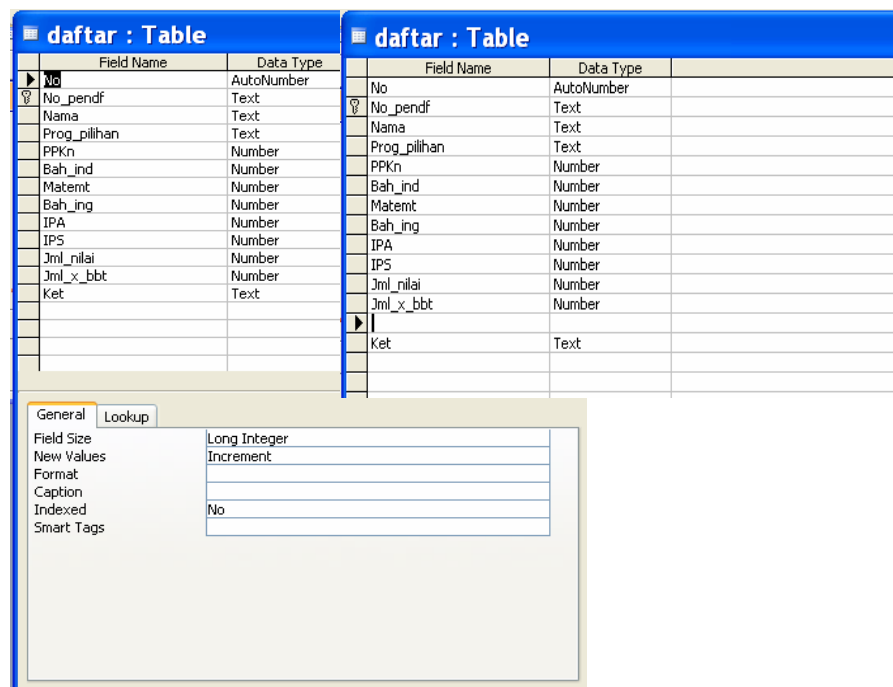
daftar : Table

| Field Name | Data Type |
|---|---|
| No | AutoNumber |
| No_pendf | Text |
| Nama | Text |
| Prog_pilihan | Text |
| PPKn | Number |
| Bah_ind | Number |
| Matemt | Number |
| Bah_ing | Number |
| IPA | Number |
| IPS | Number |
| Jml_nilai | Number |
| Jml_x_bbt | Number |
| Ket | Text |

daftar : Table

| Field Name | Data Type |
|---|---|
| No | AutoNumber |
| No_pendf | Text |
| Nama | Text |
| Prog_pilihan | Text |
| PPKn | Number |
| Bah_ind | Number |
| Matemt | Number |
| Bah_ing | Number |
| IPA | Number |
| IPS | Number |
| Jml_nilai | Number |
| Jml_x_bbt | Number |
| | |
| Ket | Text |

General Lookup

| | |
|---|---|
| Field Size | Long Integer |
| New Values | Increment |
| Format | |
| Caption | |
| Indexed | No |
| Smart Tags | |